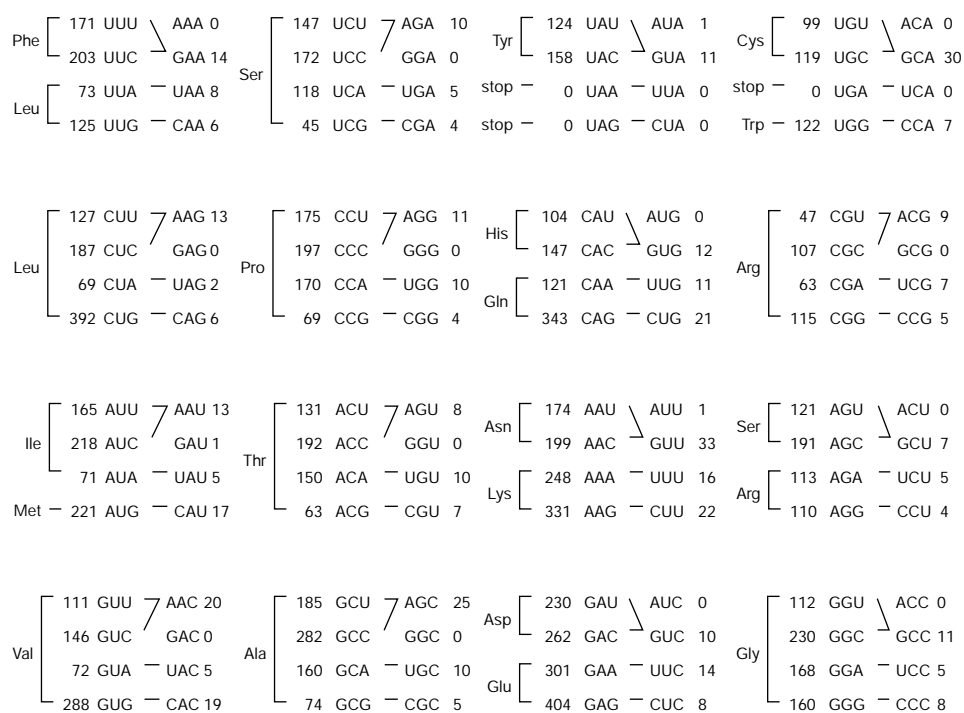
Phe 171 UUU AAA 0
203 UUC GAA 14
Leu 73 UUA UAA 8
125 UUG CAA 6

Ser 147 UCU AGA 10
172 UCC GGA 0
118 UCA UGA 5
45 UCG CGA 4

Tyr 124 UAU AUA 1
158 UAC GUA 11
stop 0 UAA UUA 0
stop 0 UAG CUA 0

Cys 99 UGU ACA 0
119 UGC GCA 30
stop 0 UGA UCA 0
Trp 122 UGG CCA 7

Leu 127 CUU AAG 13
187 CUC GAG 0
69 CUA UAG 2
392 CUG CAG 6

Pro 175 CCU AGG 11
197 CCC GGG 0
170 CCA UGG 10
69 CCG CGG 4

His 104 CAU AUG 0
147 CAC GUG 12
Gln 121 CAA UUG 11
343 CAG CUG 21

Arg 47 CGU ACG 9
107 CGC GCG 0
63 CGA UCG 7
115 CGG CCG 5

Ile 165 AUU AAU 13
218 AUC GAU 1
71 AUA UAU 5
Met 221 AUG CAU 17

Thr 131 ACU AGU 8
192 ACC GGU 0
150 ACA UGU 10
63 ACG CGU 7

Asn 174 AAU AUU 1
199 AAC GUU 33
Lys 248 AAA UUU 16
331 AAG CUU 22

Ser 121 AGU ACU 0
191 AGC GCU 7
Arg 113 AGA UCU 5
110 AGG CCU 4

Val 111 GUU AAC 20
146 GUC GAC 0
72 GUA UAC 5
288 GUG CAC 19

Ala 185 GCU AGC 25
282 GCC GGC 0
160 GCA UGC 10
74 GCG CGC 5

Asp 230 GAU AUC 0
262 GAC GUC 10
Glu 301 GAA UUC 14
404 GAG CUC 8

Gly 112 GGU ACC 0
230 GGC GCC 11
168 GGA UCC 5
160 GGG CCC 8